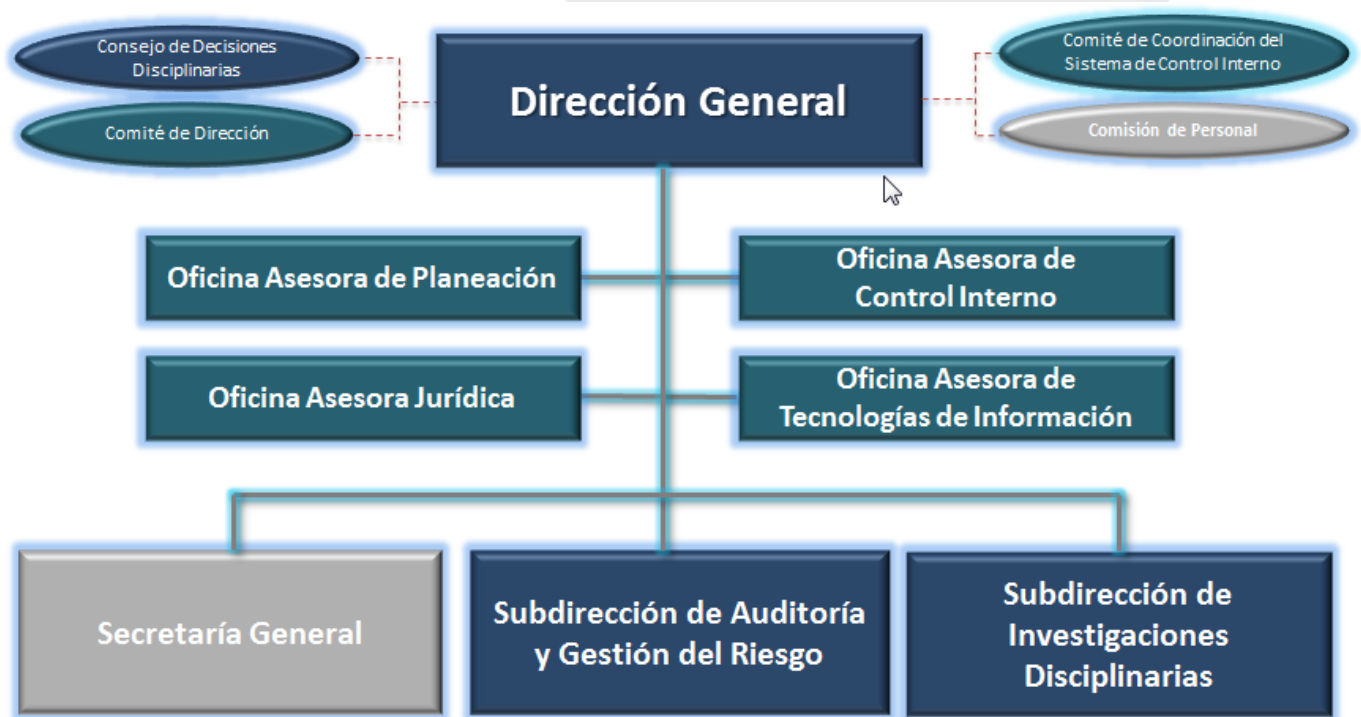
Consejo de Decisiones Disciplinarias

Comité de Dirección

Dirección General

Comité de Coordinación del Sistema de Control Interno

Comisión de Personal

Oficina Asesora de Planeación

Oficina Asesora de Control Interno

Oficina Asesora Jurídica

Oficina Asesora de Tecnologías de Información

Secretaría General

Subdirección de Auditoría y Gestión del Riesgo

Subdirección de Investigaciones Disciplinarias